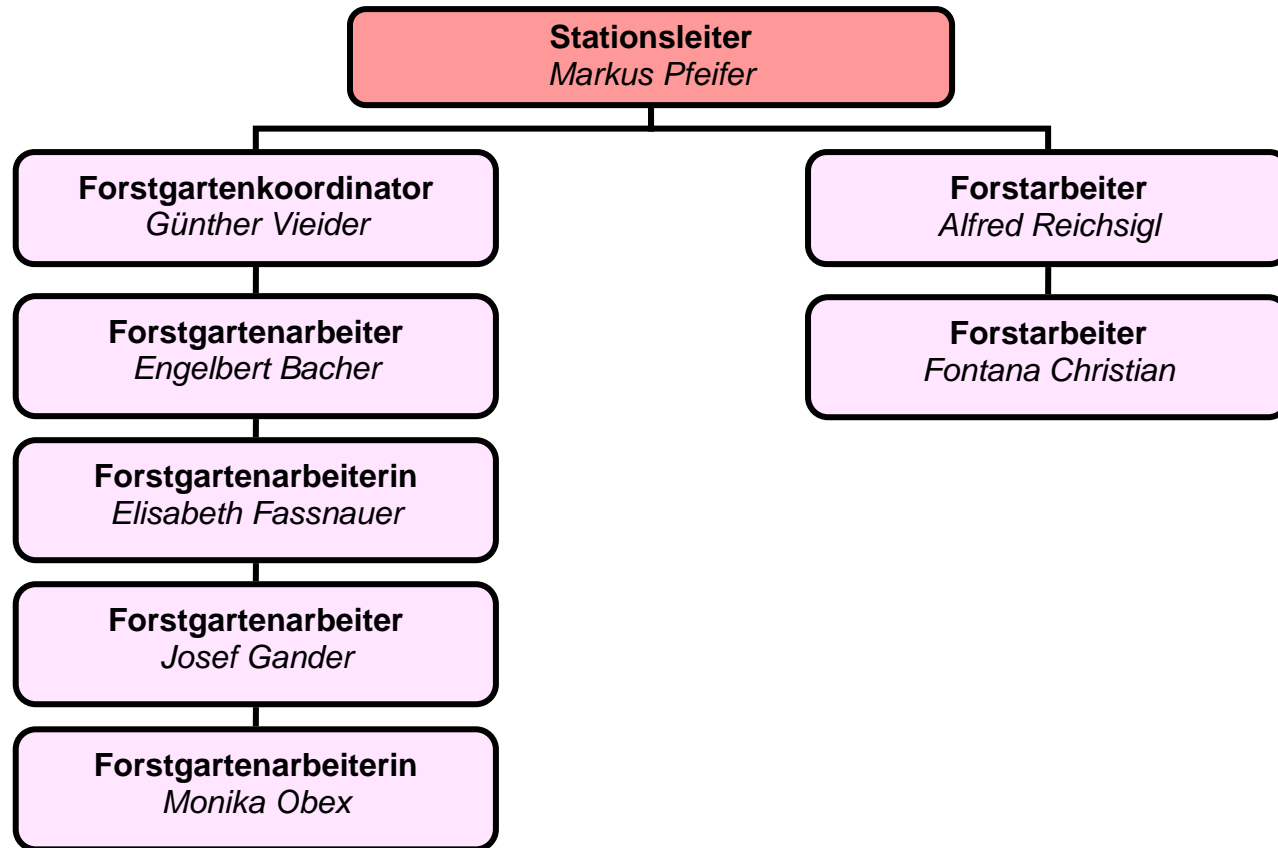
**Stationsleiter**
*Markus Pfeifer*

**Forstgartenkoordinator**
*Günther Vieider*

**Forstgartenarbeiter**
*Engelbert Bacher*

**Forstgartenarbeiterin**
*Elisabeth Fassnauer*

**Forstgartenarbeiter**
*Josef Gander*

**Forstgartenarbeiterin**
*Monika Obex*

**Forstarbeiter**
*Alfred Reichsigl*

**Forstarbeiter**
*Fontana Christian*